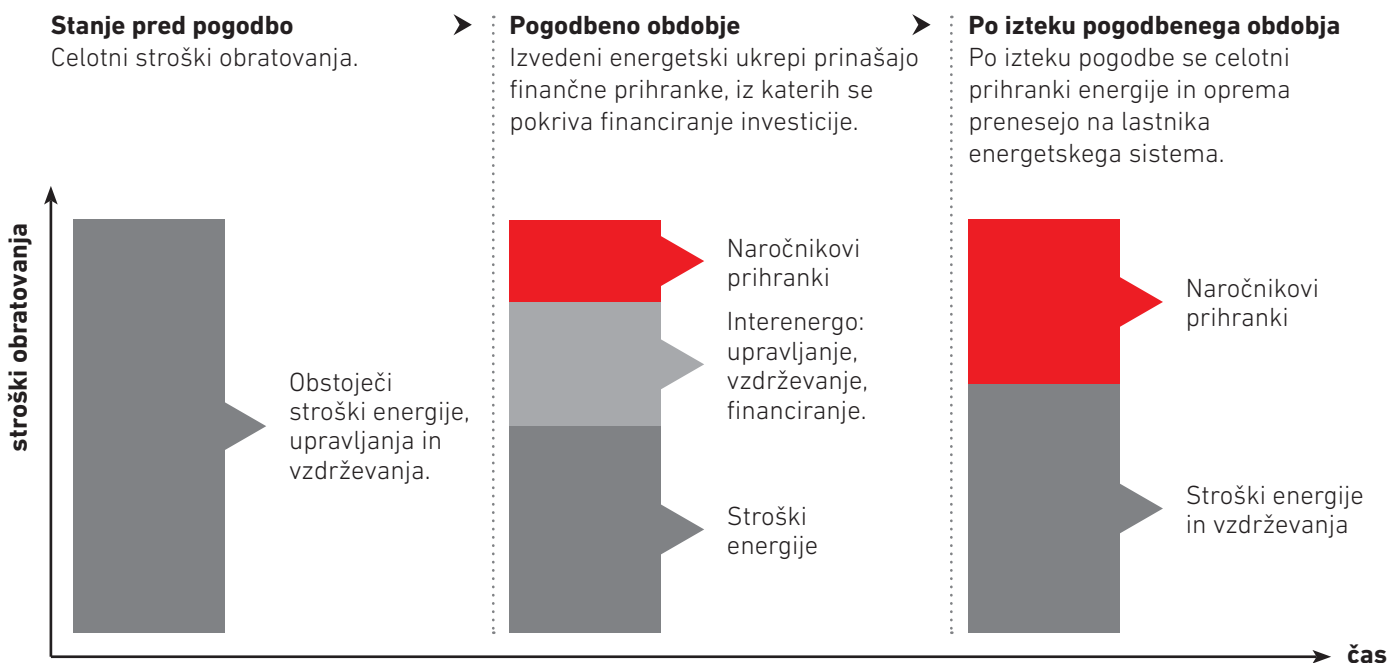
**Stanje pred pogodbo**
Celotni stroški obratovanja.

**Pogodbeno obdobje**
Izvedeni energetski ukrepi prinašajo finančne prihranke, iz katerih se pokriva financiranje investicije.

**Po izteku pogodbenega obdobja**
Po izteku pogodbe se celotni prihranki energije in oprema prenesejo na lastnika energetskega sistema.

**stroški obratovanja**

Obstoječi stroški energije, upravljanja in vzdrževanja.

Naročnikovi prihranki

Interenergo: upravljanje, vzdrževanje, financiranje.

Stroški energije

Naročnikovi prihranki

Stroški energije in vzdrževanja

**čas**